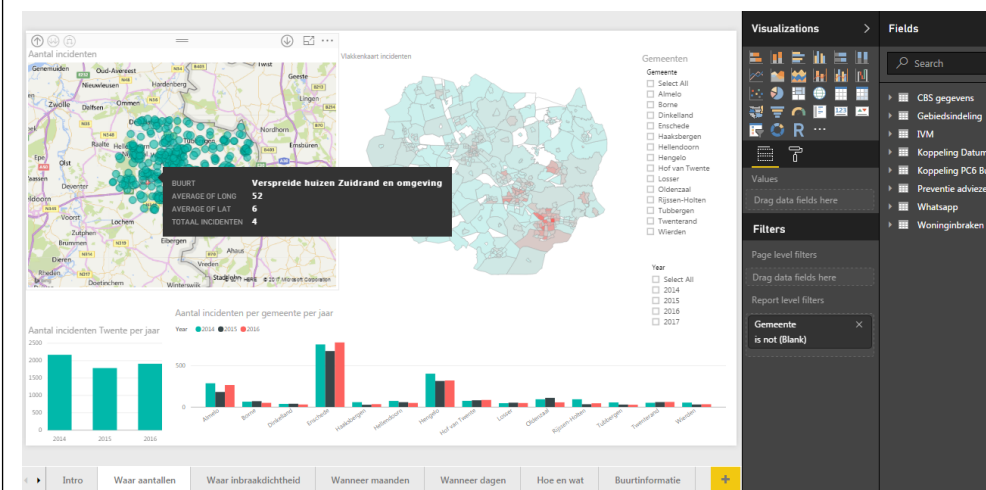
Aantal incidenten

Genemuiden, Oud-Avereest, Twist, Nieuwleusen, Hardenberg, Zwolle, Dalfsen, Ommen, Raalte, Nordhorn, Emsbüren, Deventer, Lochem, Eibergen, Ahaus, Brummen, Doetinchem, Stadtlohn

© 2017 Microsoft Corporation

BUURT Verspreide huizen Zuidrand en omgeving
AVERAGE OF LONG 52
AVERAGE OF LAT 6
TOTAAL INCIDENTEN 4

Vlakkenkaart incidenten

Gemeenten
Gemeente
Select All
Almelo
Borne
Dinkelland
Enschede
Haaksbergen
Hellendoorn
Hengelo
Hof van Twente
Losser
Oldenzaal
Rijssen-Holten
Tubbergen
Twenterand
Wierden

Year
Select All
2014
2015
2016
2017

Aantal incidenten Twente per jaar
2500
2000
1500
1000
500
0
2014 2015 2016

Aantal incidenten per gemeente per jaar
Year 2014 2015 2016
500
0
Almelo Borne Dinkelland Enschede Haaksbergen Hellendoorn Hengelo Hof van Twente Losser Oldenzaal Rijssen-Holten Tubbergen Twenterand Wierden

Visualizations
Values
Drag data fields here
Filters
Page level filters
Drag data fields here
Report level filters
Gemeente
is not (Blank)

Fields
Search
CBS gegevens
Gebiedsindeling
IVM
Koppeling Datum
Koppeling PC6 B
Preventie adviez
Whatsapp
Woninginbraken

Intro | Waar aantallen | Waar inbraakdichtheid | Wanneer maanden | Wanneer dagen | Hoe en wat | Buurtinformatie | +